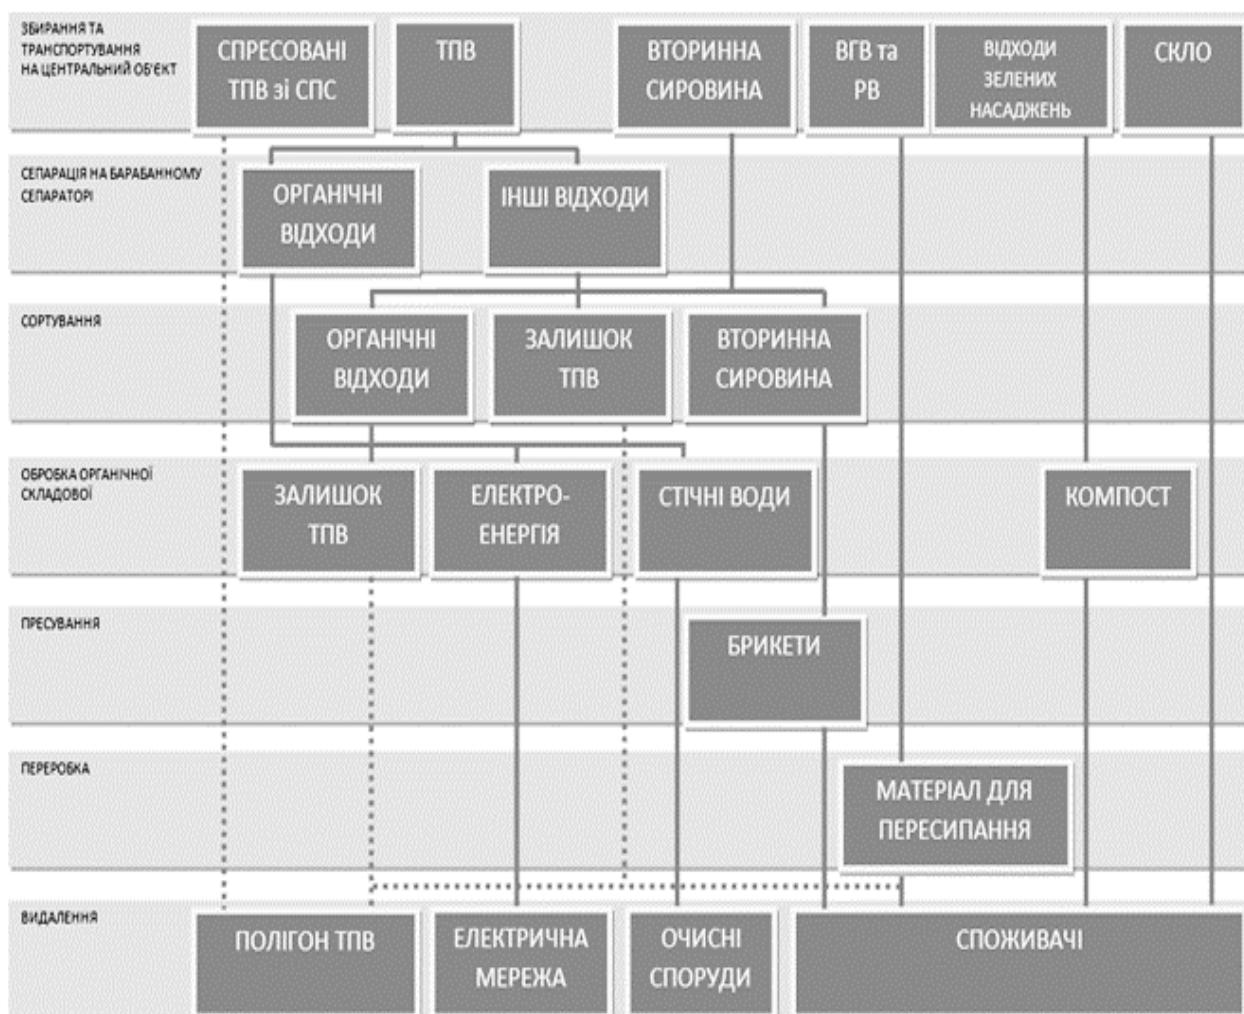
ЗБИРАННЯ ТА ТРАНСПОРТУВАННЯ НА ЦЕНТРАЛЬНИЙ ОБ'ЄКТ

СПРЕСОВАНІ ТПВ зі СПС

ТПВ

ВТОРИННА СИРОВИНА

ВГВ та РВ

ВІДХОДИ ЗЕЛЕНИХ НАСАДЖЕНЬ

СКЛО

СЕПАРАЦІЯ НА БАРАБАННОМУ СЕПАРАТОРІ

ОРГАНІЧНІ ВІДХОДИ

ІНШІ ВІДХОДИ

СОРТУВАННЯ

ОРГАНІЧНІ ВІДХОДИ

ЗАЛИШОК ТПВ

ВТОРИННА СИРОВИНА

ОБРОБКА ОРГАНІЧНОЇ СКЛАДОВОЇ

ЗАЛИШОК ТПВ

ЕЛЕКТРО-ЕНЕРГІЯ

СТІЧНІ ВОДИ

КОМПОСТ

ПРЕСУВАННЯ

БРИКЕТИ

ПЕРЕРОБКА

МАТЕРІАЛ ДЛЯ ПЕРЕСИПАННЯ

ВИДАЛЕННЯ

ПОЛІГОН ТПВ

ЕЛЕКТРИЧНА МЕРЕЖА

ОЧИСНІ СПОРУДИ

СПОЖИВАЧІ